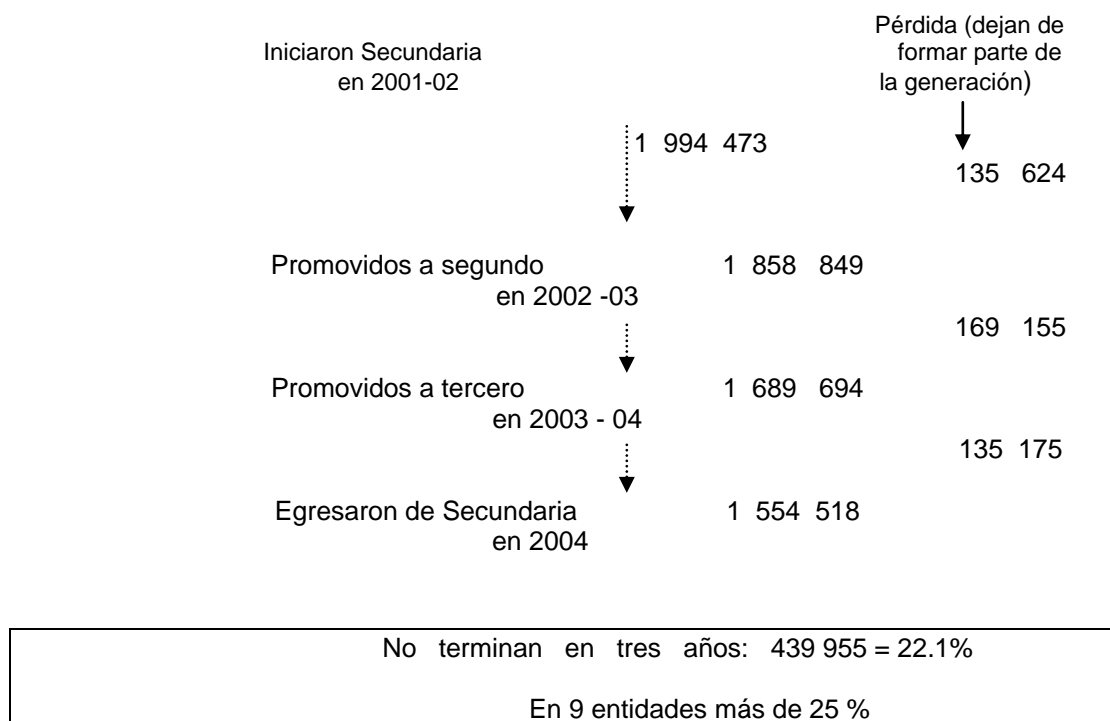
Iniciaron Secundaria en 2001-02

Pérdida (dejan de formar parte de la generación)

1 994 473

135 624

Promovidos a segundo en 2002 -03

1 858 849

169 155

Promovidos a tercero en 2003 - 04

1 689 694

135 175

Egresaron de Secundaria en 2004

1 554 518

No terminan en tres años: 439 955 = 22.1%

En 9 entidades más de 25 %